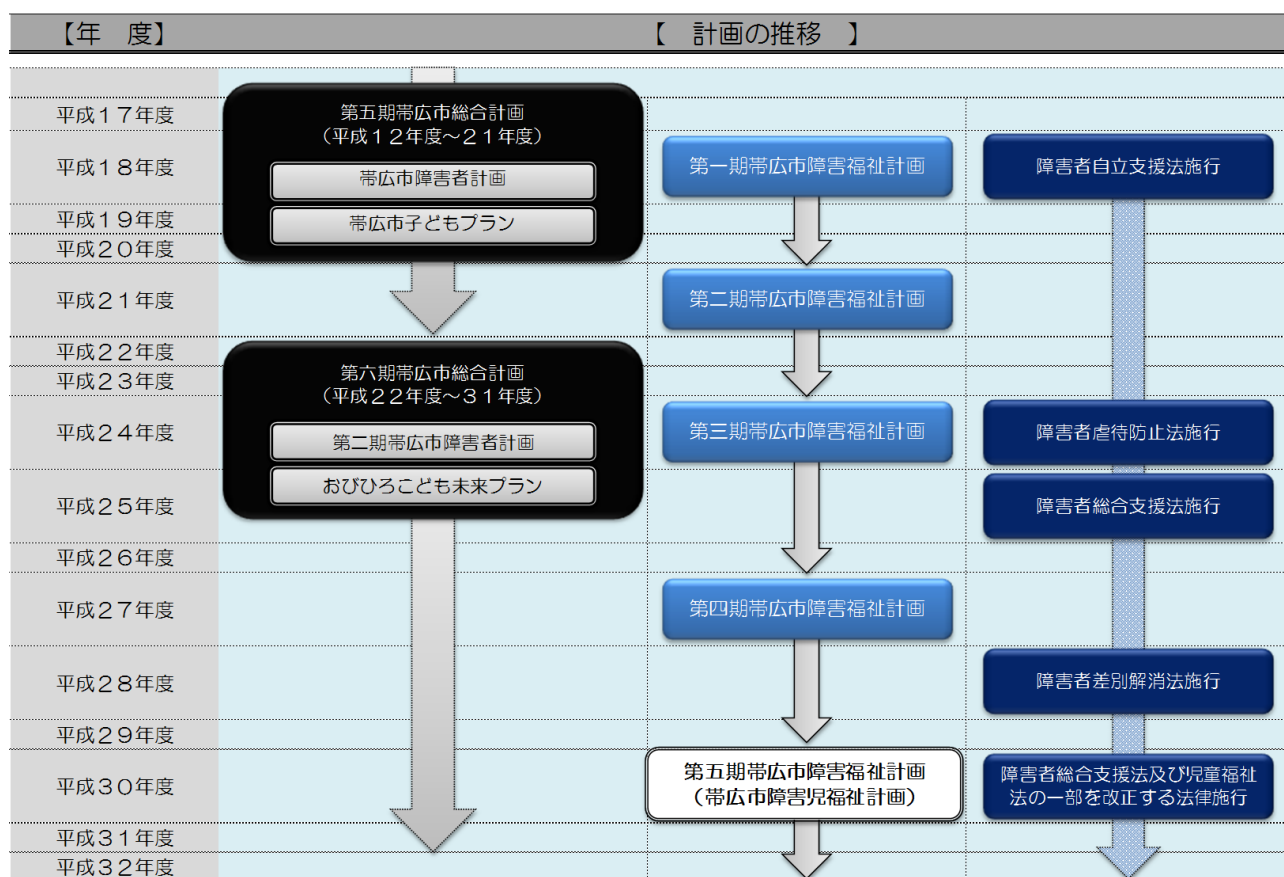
【年　度】

【　計画の推移　】

平成１７年度

第五期帯広市総合計画
（平成１２年度～２１年度）

帯広市障害者計画

帯広市子どもプラン

平成１８年度

第一期帯広市障害福祉計画

障害者自立支援法施行

平成１９年度

平成２０年度

平成２１年度

第二期帯広市障害福祉計画

平成２２年度

平成２３年度

第六期帯広市総合計画
（平成２２年度～３１年度）

第二期帯広市障害者計画

おびひろこども未来プラン

平成２４年度

第三期帯広市障害福祉計画

障害者虐待防止法施行

平成２５年度

障害者総合支援法施行

平成２６年度

平成２７年度

第四期帯広市障害福祉計画

平成２８年度

障害者差別解消法施行

平成２９年度

平成３０年度

第五期帯広市障害福祉計画
（帯広市障害児福祉計画）

障害者総合支援法及び児童福祉法の一部を改正する法律施行

平成３１年度

平成３２年度